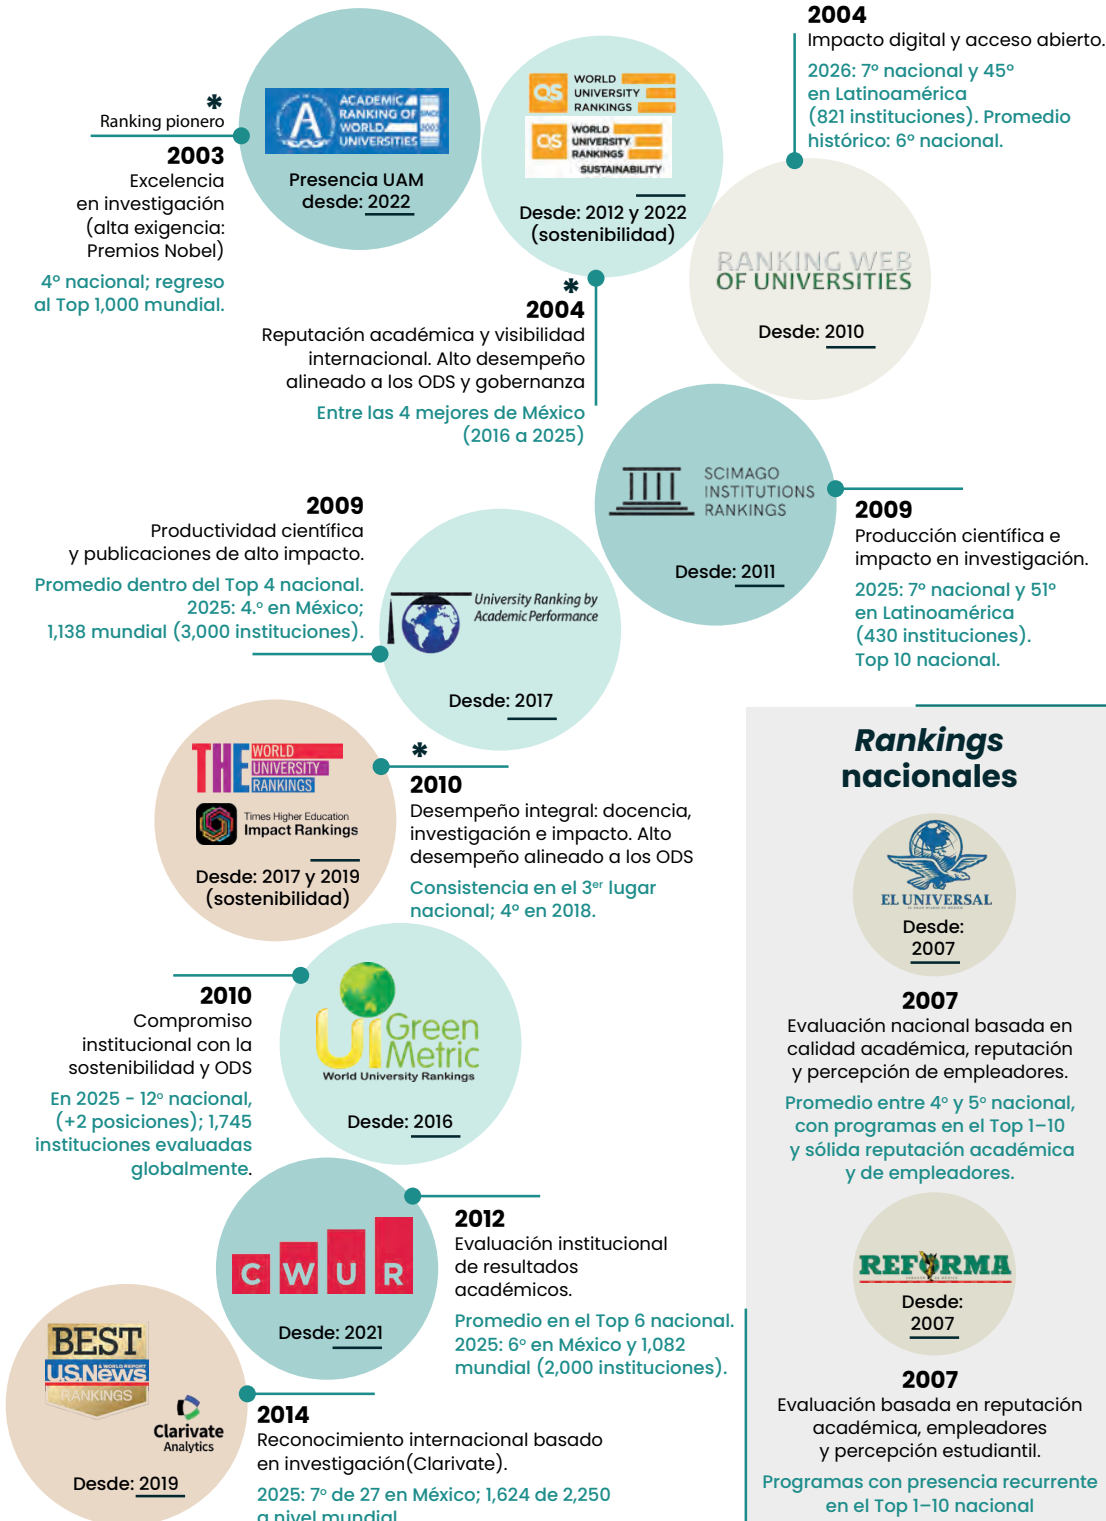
2004
Impacto digital y acceso abierto.
2026: 7º nacional y 45º en Latinoamérica (821 instituciones). Promedio histórico: 6º nacional.

*
Ranking pionero
2003
Excelencia en investigación (alta exigencia: Premios Nobel)
4º nacional; regreso al Top 1,000 mundial.

ACADEMIC RANKING OF WORLD UNIVERSITIES
Presencia UAM desde: 2022

QS WORLD UNIVERSITY RANKINGS
QS WORLD UNIVERSITY RANKINGS SUSTAINABILITY
Desde: 2012 y 2022 (sostenibilidad)

RANKING WEB OF UNIVERSITIES
Desde: 2010

*
2004
Reputación académica y visibilidad internacional. Alto desempeño alineado a los ODS y gobernanza
Entre las 4 mejores de México (2016 a 2025)

SCIMAGO INSTITUTIONS RANKINGS
Desde: 2011

2009
Producción científica e impacto en investigación.
2025: 7º nacional y 51º en Latinoamérica (430 instituciones). Top 10 nacional.

2009
Productividad científica y publicaciones de alto impacto.
Promedio dentro del Top 4 nacional. 2025: 4.º en México; 1,138 mundial (3,000 instituciones).

University Ranking by Academic Performance
Desde: 2017

THE WORLD UNIVERSITY RANKINGS
Times Higher Education Impact Rankings
Desde: 2017 y 2019 (sostenibilidad)

*
2010
Desempeño integral: docencia, investigación e impacto. Alto desempeño alineado a los ODS
Consistencia en el 3er lugar nacional; 4º en 2018.

Rankings nacionales

EL UNIVERSAL
Desde: 2007
2007
Evaluación nacional basada en calidad académica, reputación y percepción de empleadores.
Promedio entre 4º y 5º nacional, con programas en el Top 1–10 y sólida reputación académica y de empleadores.

2010
Compromiso institucional con la sostenibilidad y ODS
En 2025 - 12º nacional, (+2 posiciones); 1,745 instituciones evaluadas globalmente.

UI GreenMetric World University Rankings
Desde: 2016

CWUR
Desde: 2021

2012
Evaluación institucional de resultados académicos.
Promedio en el Top 6 nacional. 2025: 6º en México y 1,082 mundial (2,000 instituciones).

REFORMA
Desde: 2007
2007
Evaluación basada en reputación académica, empleadores y percepción estudiantil.
Programas con presencia recurrente en el Top 1–10 nacional

BEST U.S.News & WORLD REPORT RANKINGS
Clarivate Analytics
Desde: 2019

2014
Reconocimiento internacional basado en investigación(Clarivate).
2025: 7º de 27 en México; 1,624 de 2,250 a nivel mundial